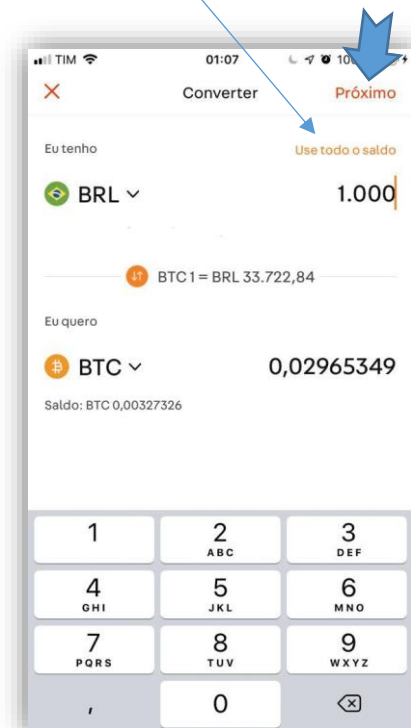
TIM 01:07 10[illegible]

× Converter Próximo

Eu tenho Use todo o saldo

BRL 1.000

BTC 1 = BRL 33.722,84

Eu quero

BTC 0,02965349

Saldo: BTC 0,00327326

| 1 | 2 ABC | 3 DEF |
|---|---|---|
| 4 GHI | 5 JKL | 6 MNO |
| 7 PQRS | 8 TUV | 9 WXYZ |
| , | 0 | ⌫ |